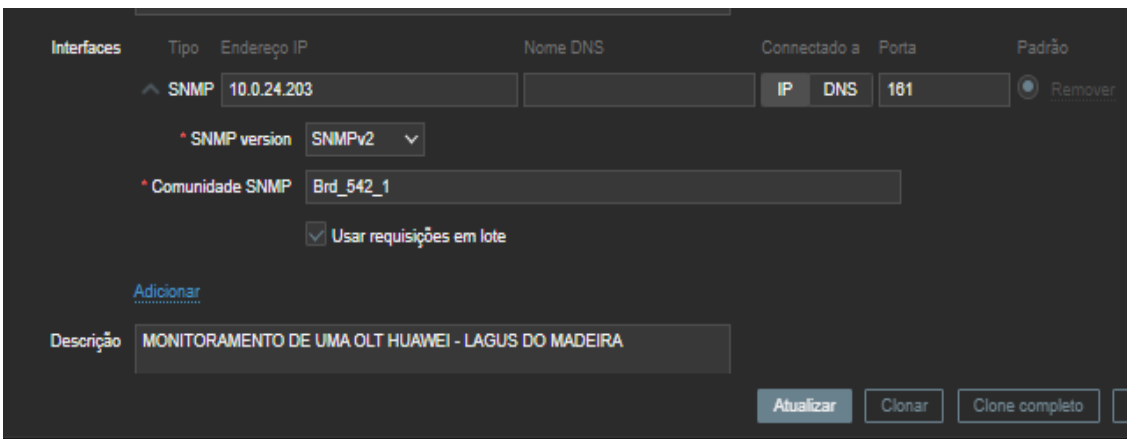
Interfaces Tipo Endereço IP Nome DNS Connectado a Porta Padrão

SNMP 10.0.24.203 IP DNS 161 Remover

* SNMP version SNMPv2

* Comunidade SNMP Brd_542_1

Usar requisições em lote

Adicionar

Descrição MONITORAMENTO DE UMA OLT HUAWEI - LAGUS DO MADEIRA

Atualizar Clonar Clone completo